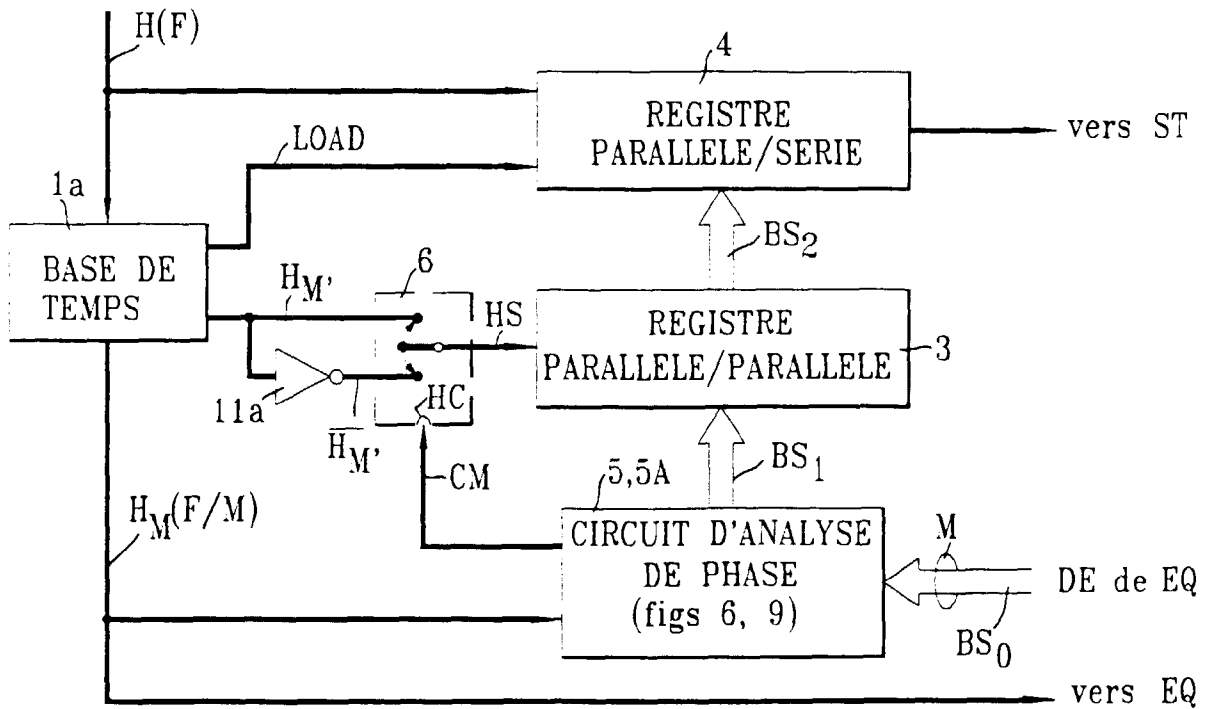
H(F)

4

REGISTRE PARALLELE/SERIE

vers ST

LOAD

1a

BASE DE TEMPS

$BS_2$

6

$H_{M'}$

HS

REGISTRE PARALLELE/PARALLELE

3

11a

$\overline{H_{M'}}$

HC

CM

$BS_1$

5,5A

$H_M(F/M)$

CIRCUIT D'ANALYSE DE PHASE (figs 6, 9)

M

DE de EQ

$BS_0$

vers EQ